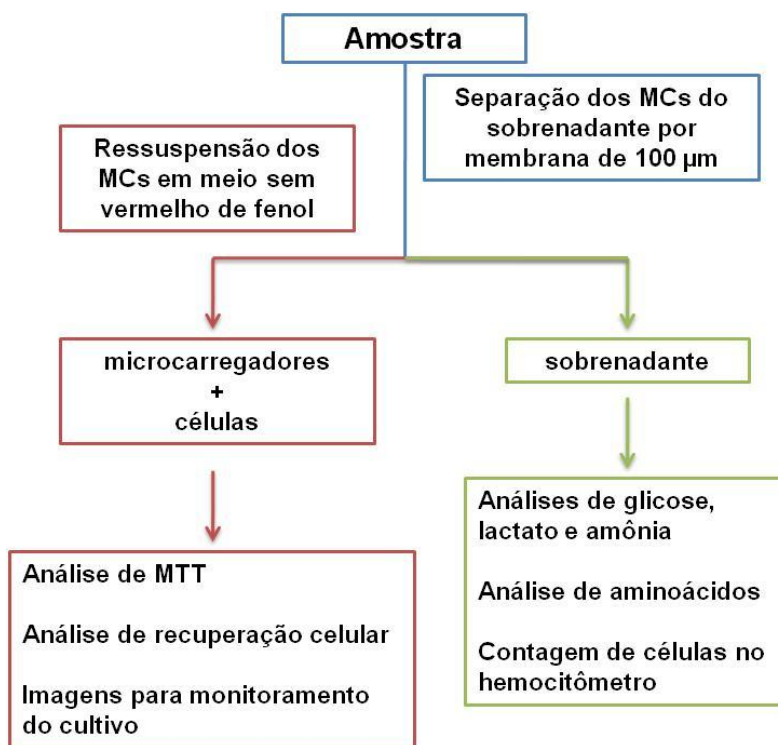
Amostra

Separação dos MCs do sobrenadante por membrana de 100 µm

Ressuspensão dos MCs em meio sem vermelho de fenol

microcarregadores
+
células

sobrenadante

Análise de MTT

Análise de recuperação celular

Imagens para monitoramento do cultivo

Análises de glicose, lactato e amônia

Análise de aminoácidos

Contagem de células no hemocitômetro